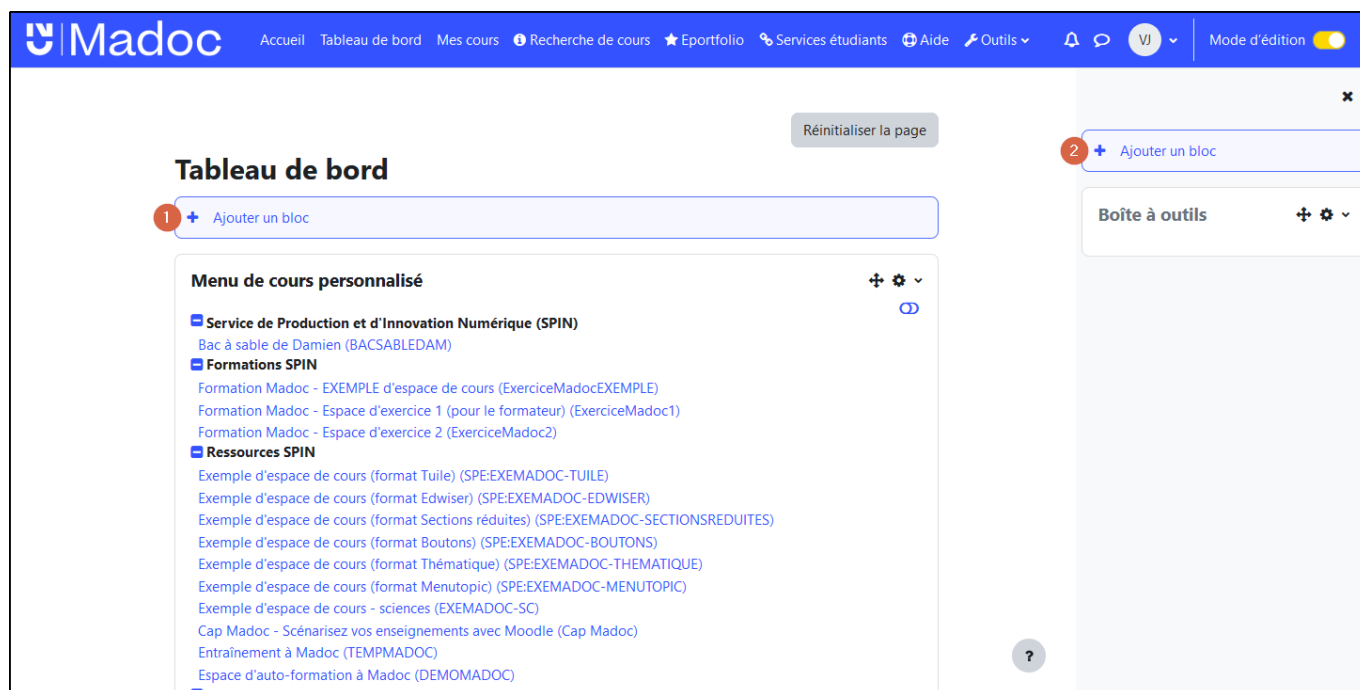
Madoc Accueil Tableau de bord Mes cours Recherche de cours Eportfolio Services étudiants Aide Outils VJ Mode d'édition

Réinitialiser la page

Tableau de bord

1 + Ajouter un bloc

Menu de cours personnalisé

Service de Production et d'Innovation Numérique (SPIN)
Bac à sable de Damien (BACSABLEDAM)
Formations SPIN
Formation Madoc - EXEMPLE d'espace de cours (ExerciceMadocEXEMPLE)
Formation Madoc - Espace d'exercice 1 (pour le formateur) (ExerciceMadoc1)
Formation Madoc - Espace d'exercice 2 (ExerciceMadoc2)
Ressources SPIN
Exemple d'espace de cours (format Tuile) (SPE:EXEMADOC-TUILE)
Exemple d'espace de cours (format Edwiser) (SPE:EXEMADOC-EDWISER)
Exemple d'espace de cours (format Sections réduites) (SPE:EXEMADOC-SECTIONSREDUITES)
Exemple d'espace de cours (format Boutons) (SPE:EXEMADOC-BOUTONS)
Exemple d'espace de cours (format Thématique) (SPE:EXEMADOC-THEMATIQUE)
Exemple d'espace de cours (format Menutopic) (SPE:EXEMADOC-MENUTOPIC)
Exemple d'espace de cours - sciences (EXEMADOC-SC)
Cap Madoc - Scénarisez vos enseignements avec Moodle (Cap Madoc)
Entraînement à Madoc (TEMPMADOC)
Espace d'auto-formation à Madoc (DEMOMADOC)

?

2 + Ajouter un bloc

Boîte à outils